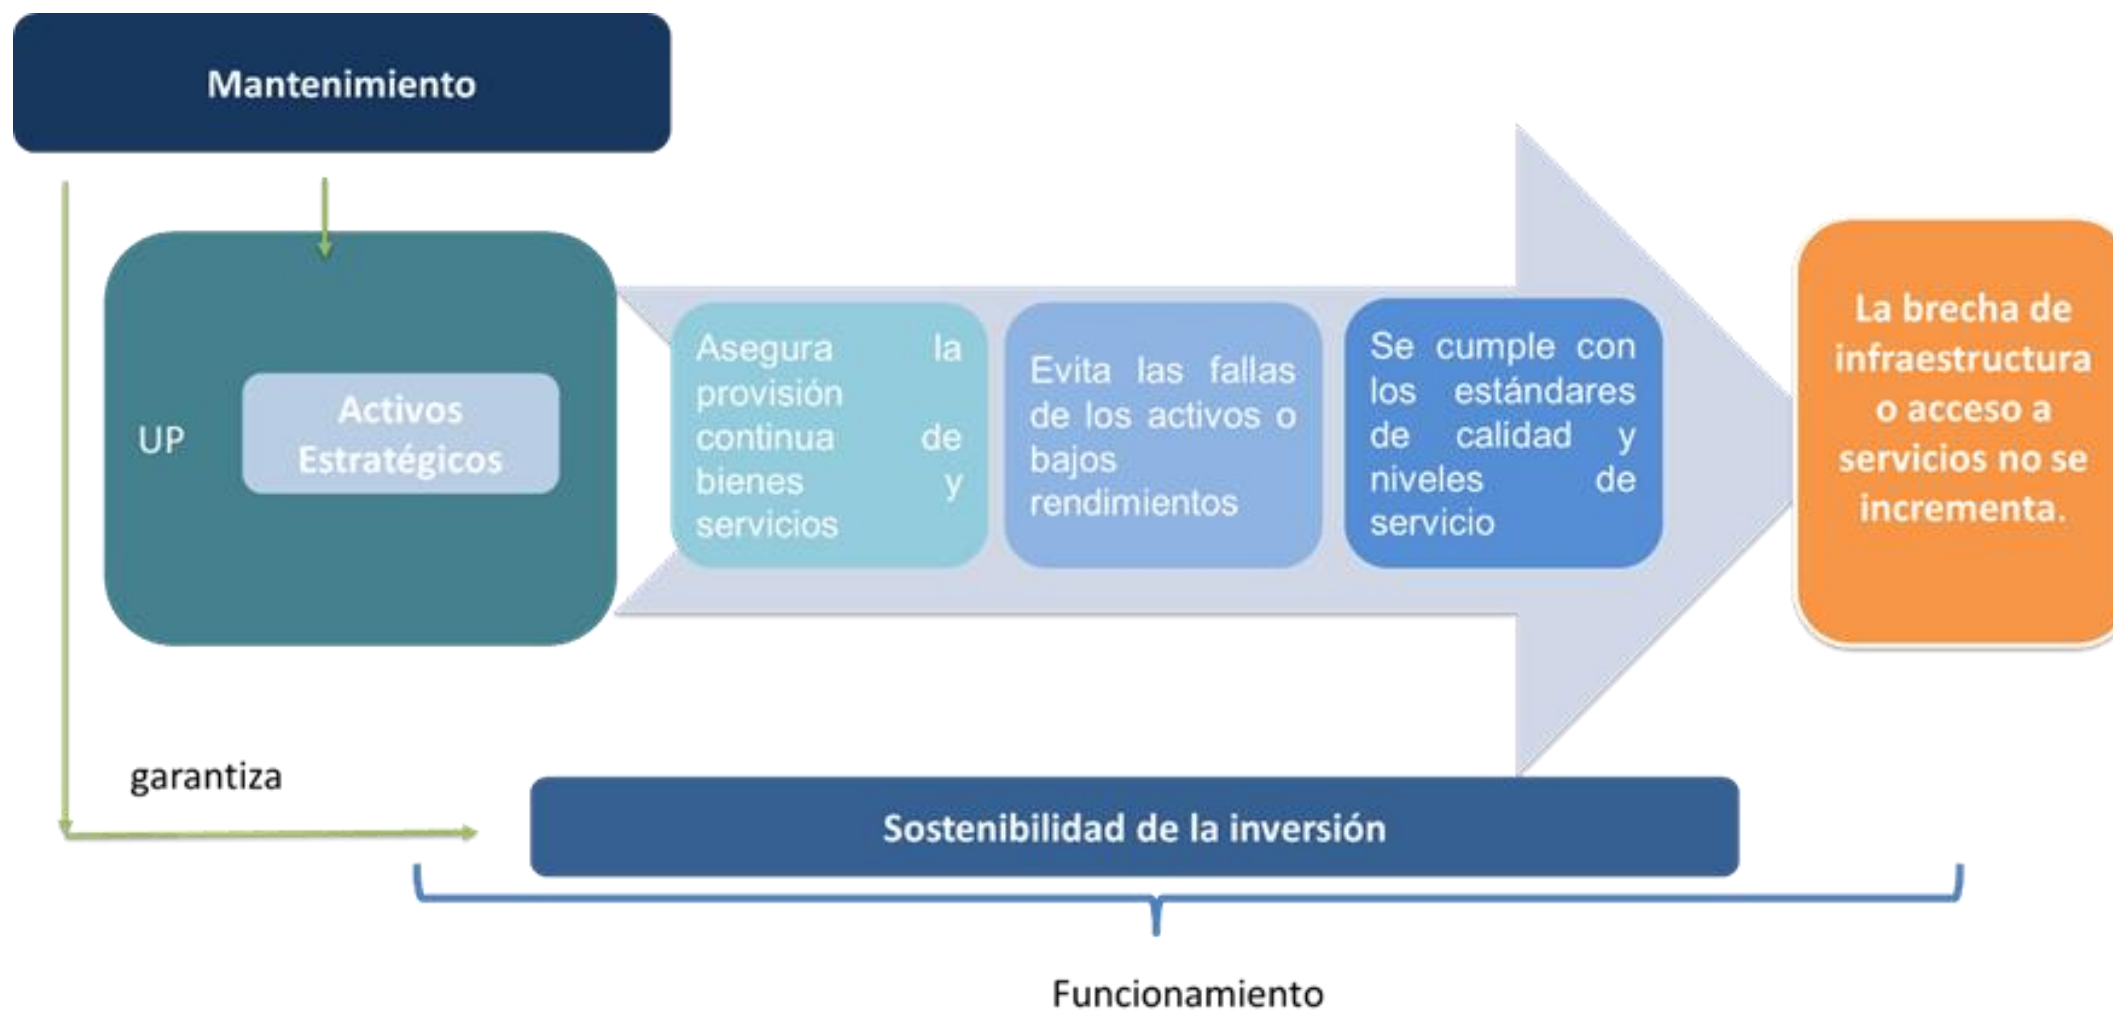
Mantenimiento

UP

Activos Estratégicos

Asegura la provisión continua de bienes y servicios

Evita las fallas de los activos o bajos rendimientos

Se cumple con los estándares de calidad y niveles de servicio

La brecha de infraestructura o acceso a servicios no se incrementa.

garantiza

Sostenibilidad de la inversión

Funcionamiento